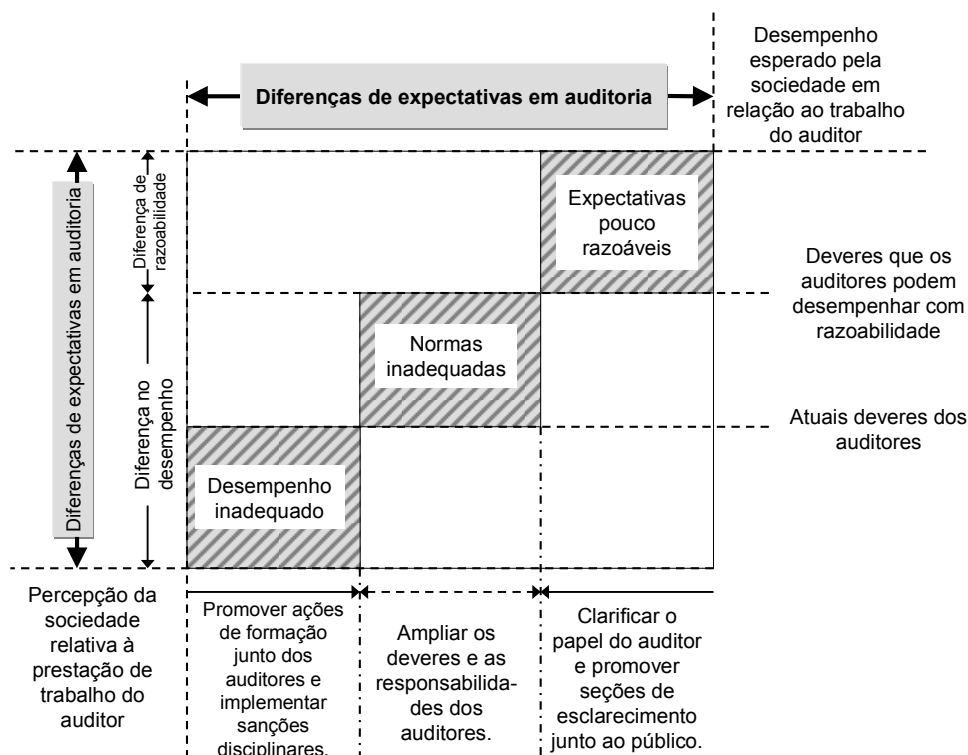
Diferenças de expectativas em auditoria

Desempenho esperado pela sociedade em relação ao trabalho do auditor

Diferenças de expectativas em auditoria

Diferença de razoabilidade

Diferença no desempenho

Expectativas pouco razoáveis

Deveres que os auditores podem desempenhar com razoabilidade

Normas inadequadas

Atuais deveres dos auditores

Desempenho inadequado

Percepção da sociedade relativa à prestação de trabalho do auditor

Promover ações de formação junto dos auditores e implementar sanções disciplinares.

Ampliar os deveres e as responsabilidades dos auditores.

Clarificar o papel do auditor e promover seções de esclarecimento junto ao público.